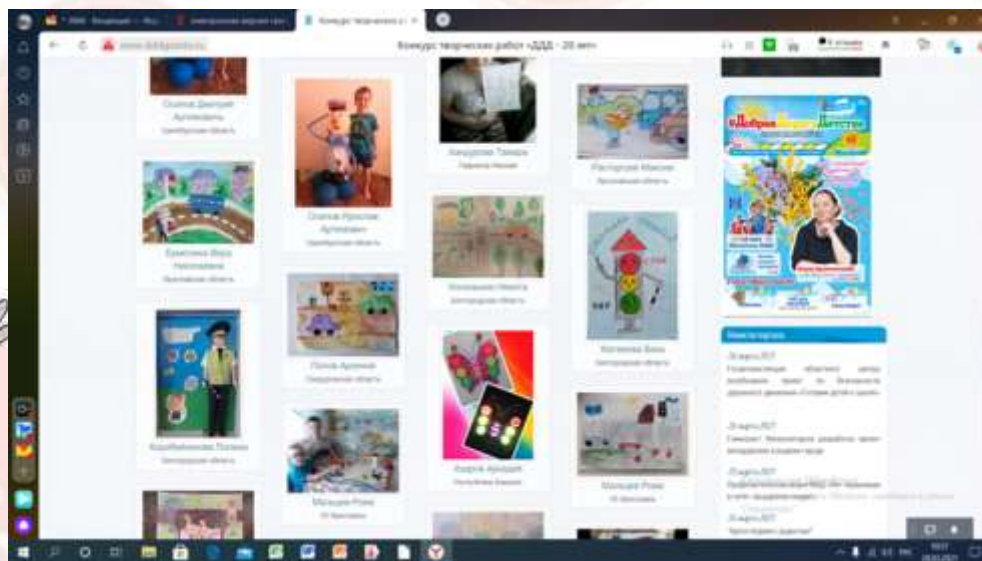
Конкурс творческих работ «ДДД - 20 лет»

Осипов Дмитрий Артемович
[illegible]

Осипов Ярослав Артемович
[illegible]

Ахмеджанова Тамара
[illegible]

Расторгуев Максим
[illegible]

Еремеева Вера Николаевна
Ярославская область

Попов Арсений
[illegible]

Котова Вика
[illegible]

Коробейникова Полина
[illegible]

Андреев Аркадий
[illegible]

Мальцев Рома
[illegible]

Мальцев Рома
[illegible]

Новости портала
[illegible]